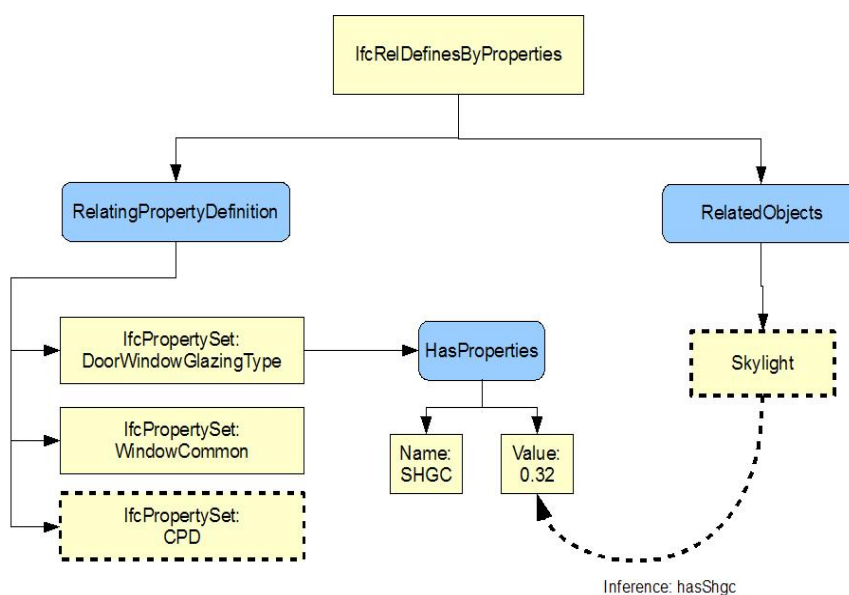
IfcRelDefinesByProperties

RelatingPropertyDefinition

RelatedObjects

IfcPropertySet: DoorWindowGlazingType

HasProperties

Skylight

IfcPropertySet: WindowCommon

Name: SHGC

Value: 0.32

IfcPropertySet: CPD

Inference: hasShgc